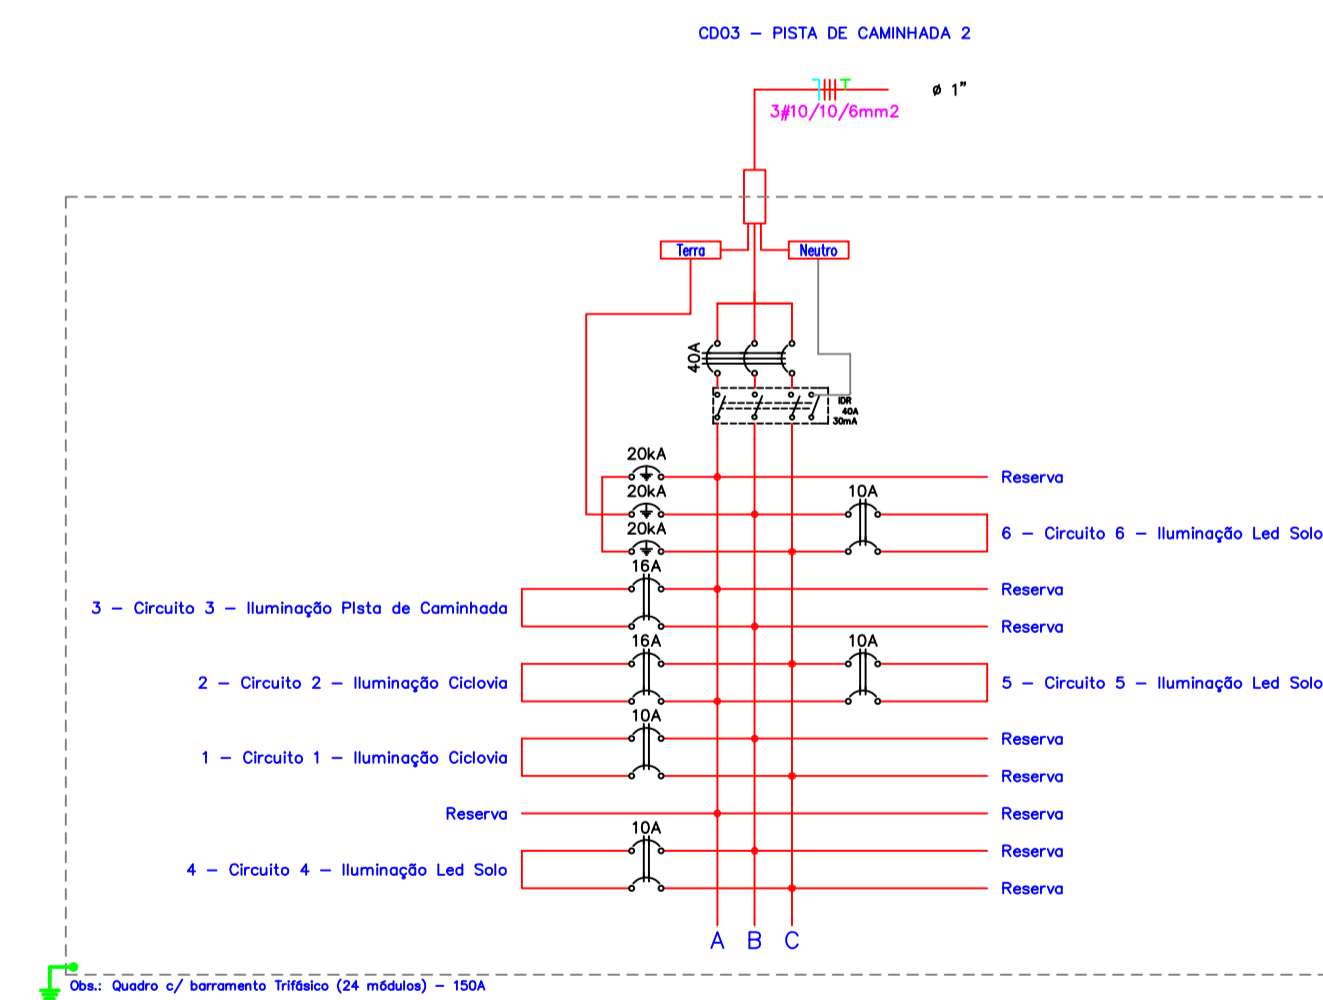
CD03 – PISTA DE CAMINHADA 2

ø 1"

3#10/10/6mm2

Terra

Neutro

40A

IDR
40A
30mA

20kA

Reserva

20kA

10A

20kA

6 – Circuito 6 – Iluminação Led Solo

16A

Reserva

3 – Circuito 3 – Iluminação PIsta de Caminhada

Reserva

16A

10A

2 – Circuito 2 – Iluminação Ciclovia

5 – Circuito 5 – Iluminação Led Solo

10A

Reserva

1 – Circuito 1 – Iluminação Ciclovia

Reserva

Reserva

Reserva

10A

Reserva

4 – Circuito 4 – Iluminação Led Solo

Reserva

A B C

Obs.: Quadro c/ barramento Trifásico (24 módulos) – 150A